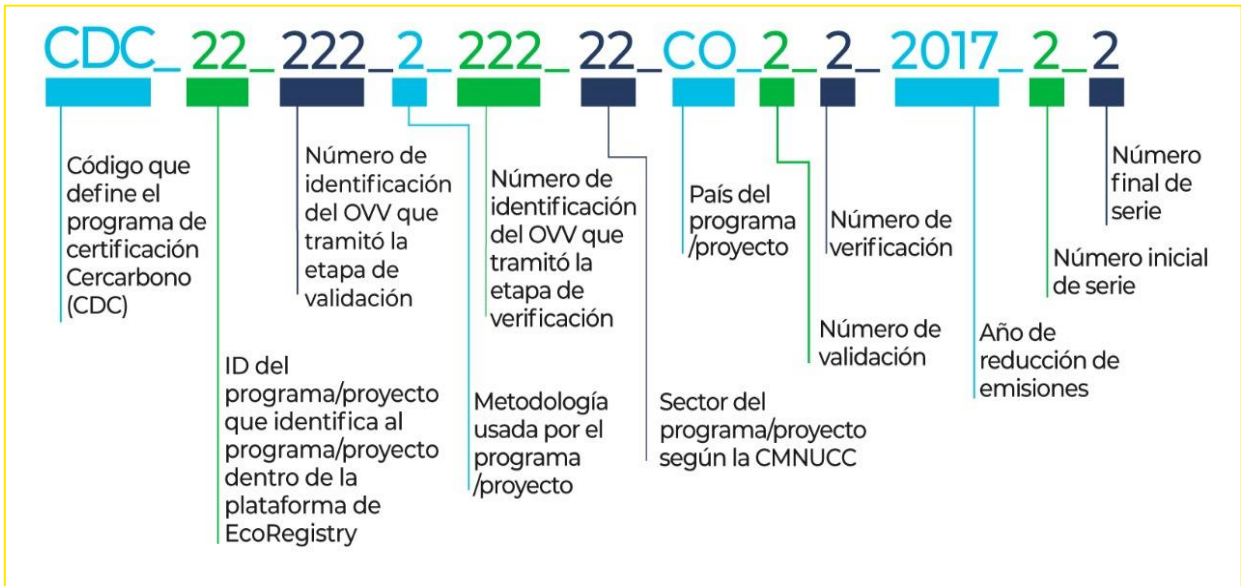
CDC_22_222_2_222_22_CO_2_2_2017_2_2

Código que define el programa de certificación Cercarbono (CDC)

Número de identificación del OVV que tramitó la etapa de validación

Número de identificación del OVV que tramitó la etapa de verificación

País del programa /proyecto

Número de verificación

Número final de serie

Número inicial de serie

Número de validación

Año de reducción de emisiones

ID del programa/proyecto que identifica al programa/proyecto dentro de la plataforma de EcoRegistry

Metodología usada por el programa /proyecto

Sector del programa/proyecto según la CMNUCC